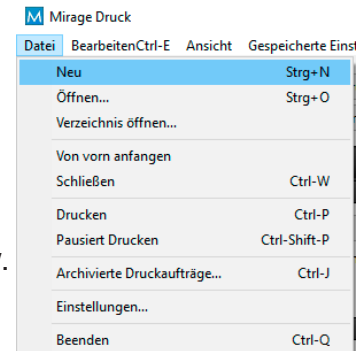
M Mirage Druck

Datei BearbeitenCtrl-E Ansicht Gespeicherte Einst

Neu Strg+N
Öffnen... Strg+O
Verzeichnis öffnen...

Von vorn anfangen
Schließen Ctrl-W

Drucken Ctrl-P
Pausiert Drucken Ctrl-Shift-P

Archivierte Druckaufträge... Ctrl-J

Einstellungen...

Beenden Ctrl-Q